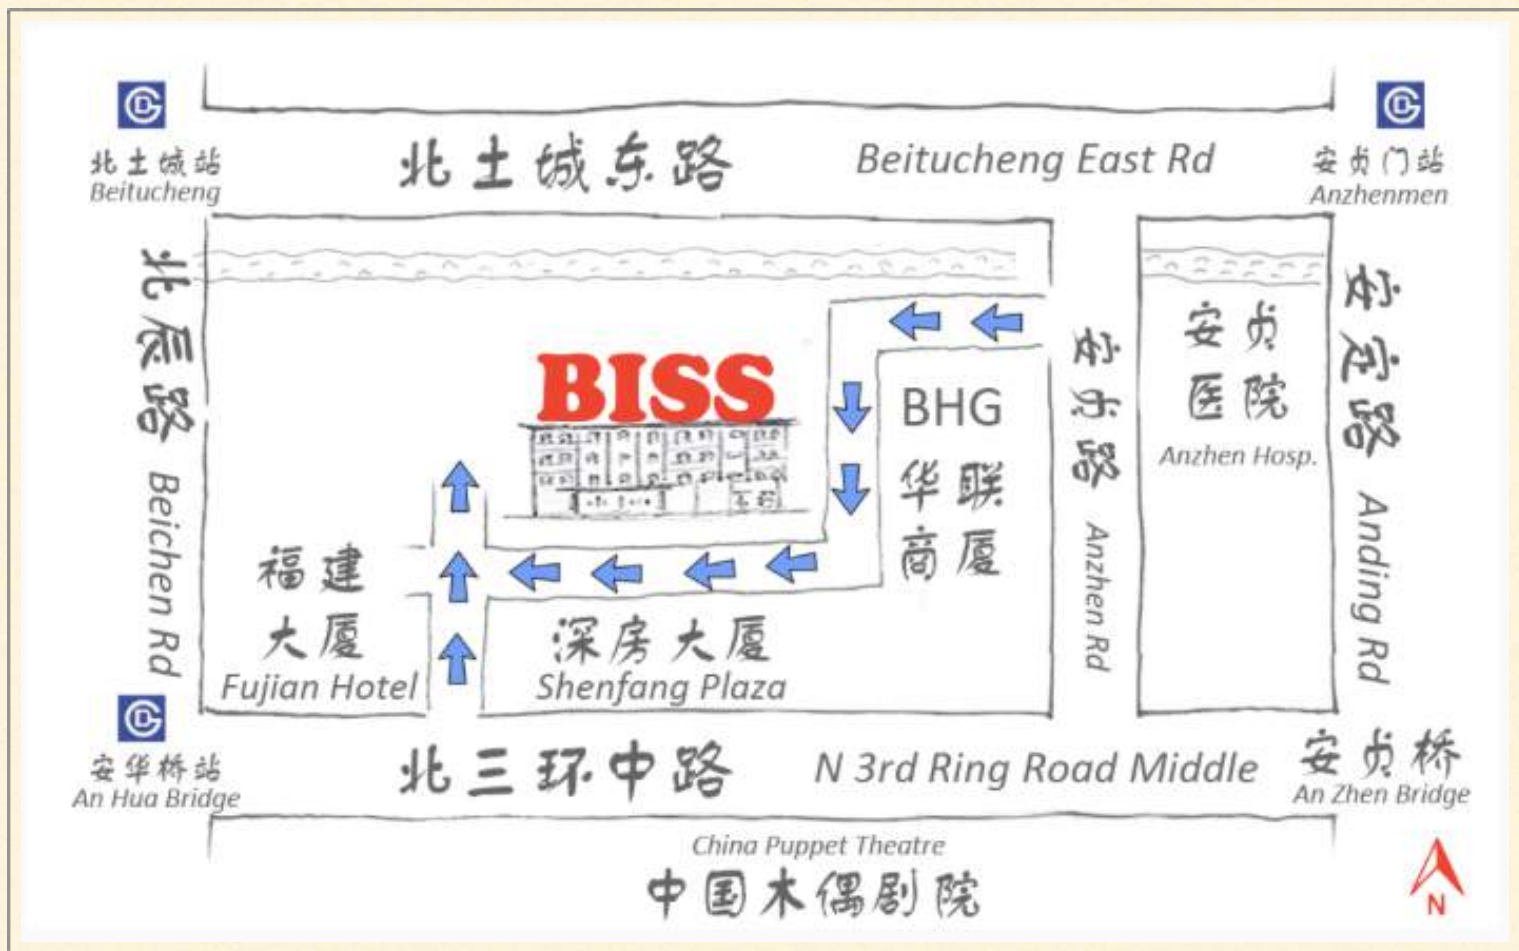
北土城站
Beitucheng

北土城东路

Beitucheng East Rd

安贞门站
Anzhenmen

北辰路

Beichen Rd

BISS

BHG

华联商厦

安贞路

Anzhen Rd

安贞医院

Anzhen Hosp.

安定路

Anding Rd

福建大厦

Fujian Hotel

深房大厦

Shenfang Plaza

安华桥站
An Hua Bridge

北三环中路

N 3rd Ring Road Middle

安贞桥
An Zhen Bridge

China Puppet Theatre

中国木偶剧院

N